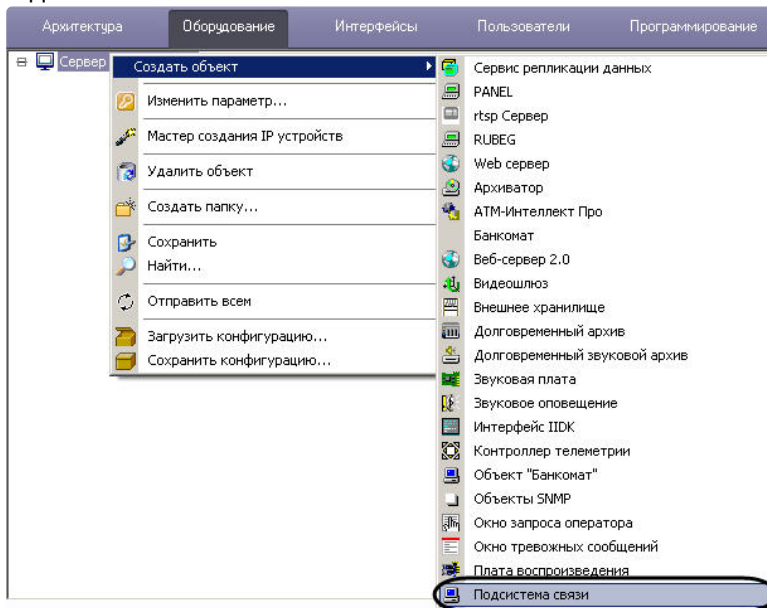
Архитектура Оборудование Интерфейсы Пользователи Программирование

Сервер

Создать объект

Изменить параметр...

Мастер создания IP устройств

Удалить объект

Создать папку...

Сохранить

Найти...

Отправить всем

Загрузить конфигурацию...

Сохранить конфигурацию...

Сервис репликации данных
PANEL
rtsp Сервер
RUBEG
Web сервер
Архиватор
АТМ-Интеллект Про
Банкомат
Веб-сервер 2.0
Видеошлюз
Внешнее хранилище
Долговременный архив
Долговременный звуковой архив
Звуковая плата
Звуковое оповещение
Интерфейс IIDK
Контроллер телеметрии
Объект "Банкомат"
Объекты SNMP
Окно запроса оператора
Окно тревожных сообщений
Плата воспроизведения
Подсистема связи